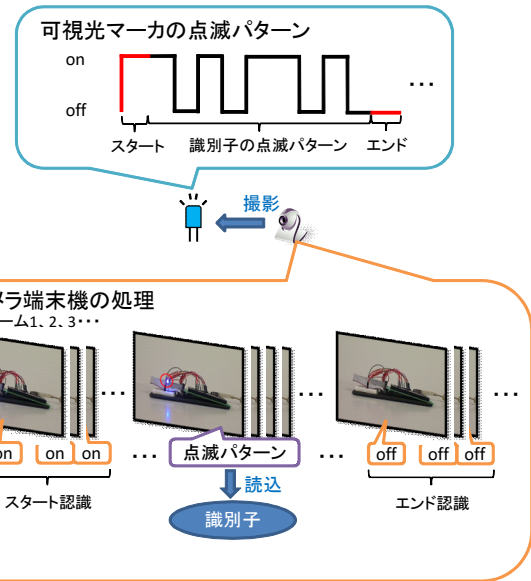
可視光マーカの点滅パターン

on

off

…

スタート

識別子の点滅パターン

エンド

撮影

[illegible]メラ端末機の処理

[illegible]ーム1、2、3・・・

…

…

…

…

on

on

on

点滅パターン

off

off

off

読込

スタート認識

エンド認識

識別子